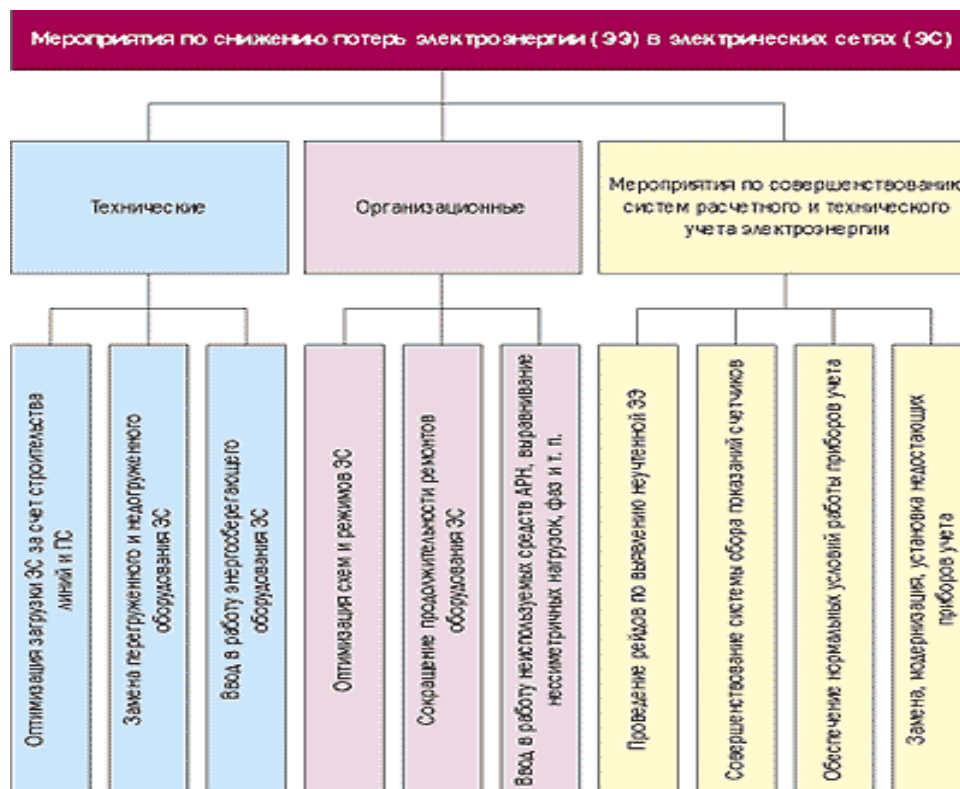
Мероприятия по снижению потерь электроэнергии (ЭЭ) в электрических сетях (ЭС)

Технические

Организационные

Мероприятия по совершенствованию систем расчетного и технического учета электроэнергии

Оптимизация загрузки ЭС за счет строительства линий и ПС

Замена перегруженного и недогруженного оборудования ЭС

Ввод в работу энергосберегающего оборудования ЭС

Оптимизация схем и режимов ЭС

Сокращение продолжительности ремонтов оборудования ЭС

Ввод в работу неиспользуемых средств АРН, выравнивание несимметричных нагрузок, фаз и т. п.

Проведение рейдов по выявлению неучтенной ЭЭ

Совершенствование системы сбора показаний счетчиков

Обеспечение нормальных условий работы приборов учета

Замена, модернизация, установка недостающих приборов учета